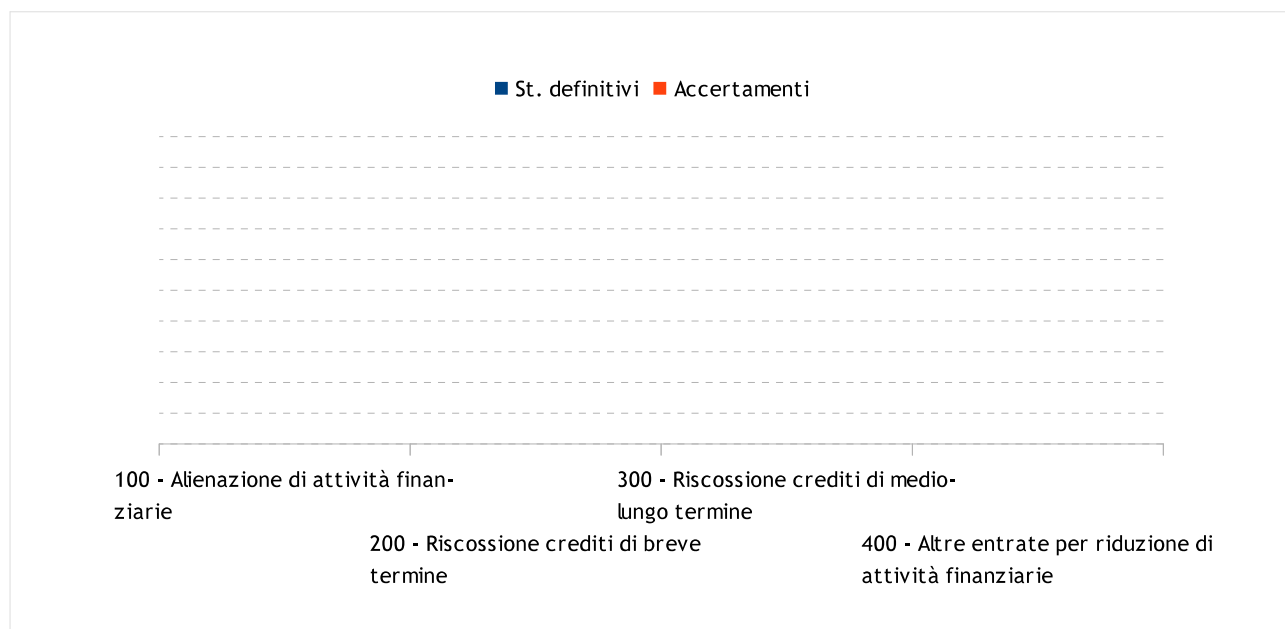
St. definitivi Accertamenti

100 - Alienazione di attività finanziarie

200 - Riscossione crediti di breve termine

300 - Riscossione crediti di medio-lungo termine

400 - Altre entrate per riduzione di attività finanziarie